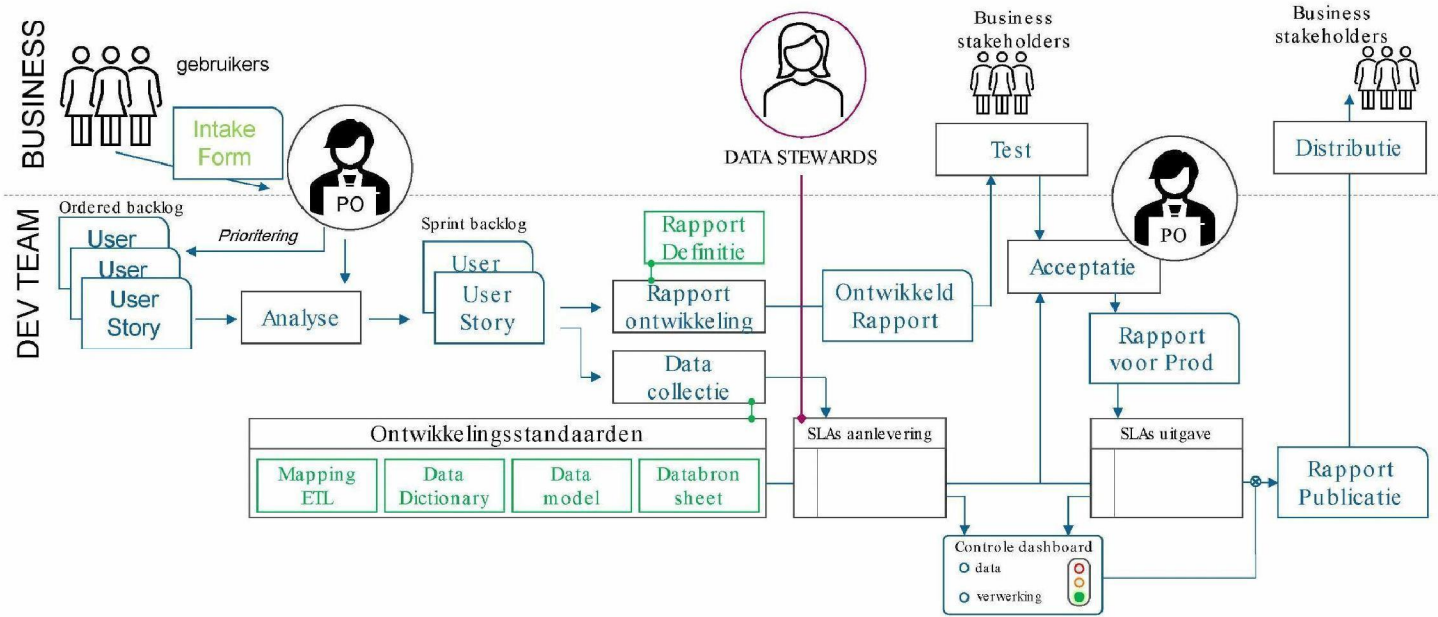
BUSINESS

gebruikers

Intake Form

PO

DATA STEWARDS

Business stakeholders

Test

Business stakeholders

Distributie

DEV TEAM

Ordered backlog

User

User

User Story

Prioritering

Analyse

Sprint backlog

User

User Story

Rapport Definitie

Rapport ontwikkeling

Ontwikkeld Rapport

PO

Acceptatie

Rapport voor Prod

Data collectie

Ontwikkelingsstandaarden

Mapping ETL

Data Dictionary

Data model

Databron sheet

SLAs aanlevering

SLAs uitgave

Rapport Publicatie

Controle dashboard

data

verwerking